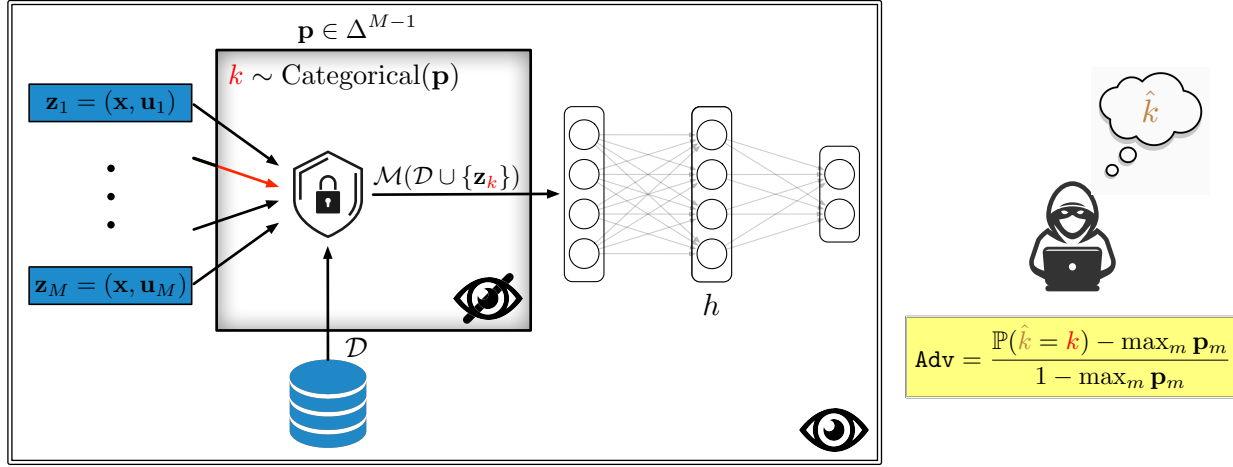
$\mathbf{p} \in \Delta^{M-1}$

$k \sim \text{Categorical}(\mathbf{p})$

$\mathbf{z}_1 = (\mathbf{x}, \mathbf{u}_1)$

$\mathbf{z}_M = (\mathbf{x}, \mathbf{u}_M)$

$\mathcal{M}(\mathcal{D} \cup \{\mathbf{z}_k\})$

$h$

$\mathcal{D}$

$\hat{k}$

$\texttt{Adv} = \frac{\mathbb{P}(\hat{k} = k) - \max_m \mathbf{p}_m}{1 - \max_m \mathbf{p}_m}$